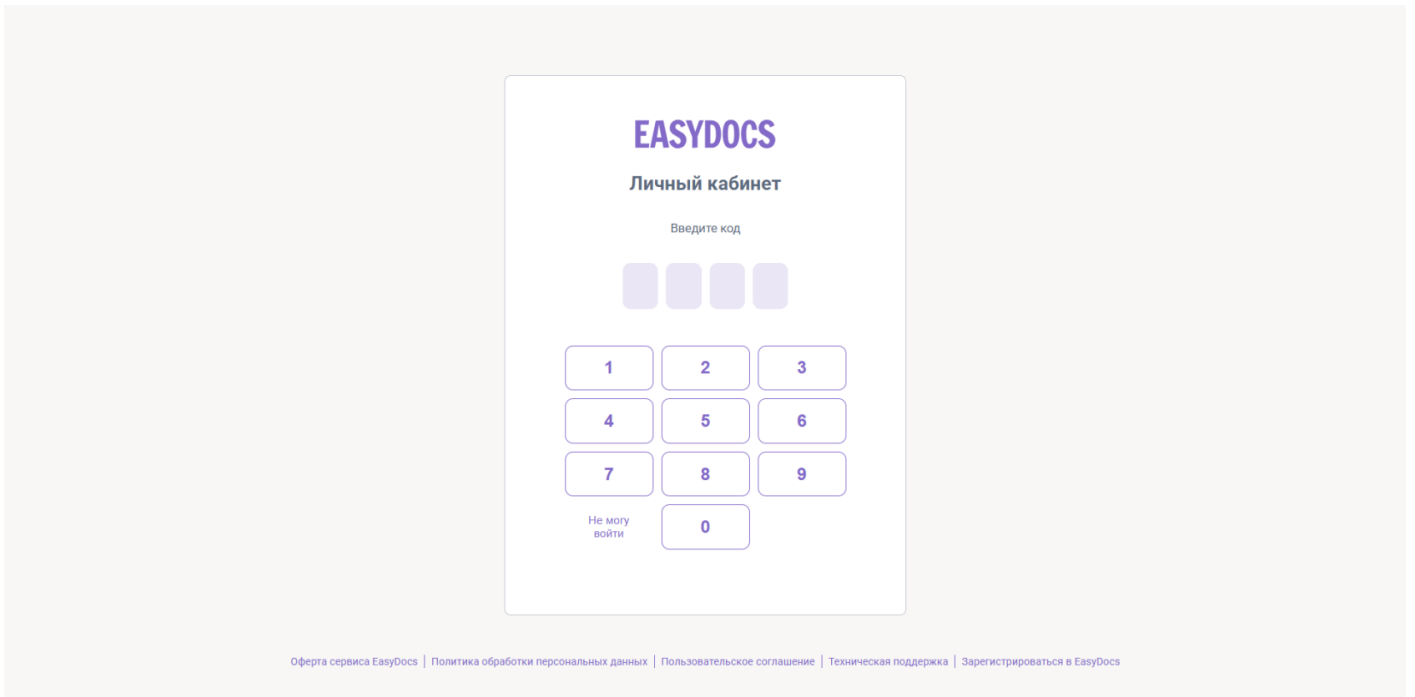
EASYDOCS

Личный кабинет

Введите код

1 2 3
4 5 6
7 8 9
Не могу войти 0

Оферта сервиса EasyDocs | Политика обработки персональных данных | Пользовательское соглашение | Техническая поддержка | Зарегистрироваться в EasyDocs